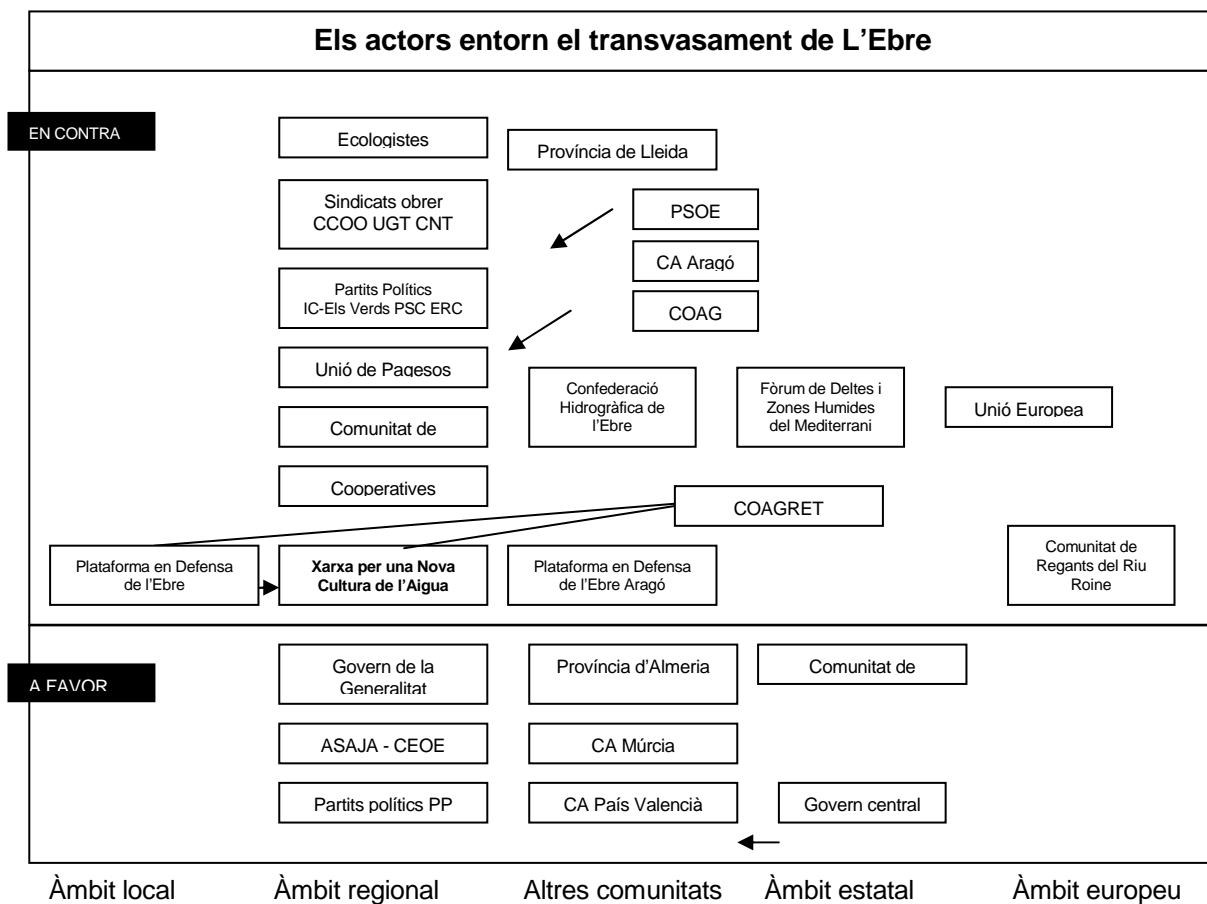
Els actors entorn el transvasament de L'Ebre

EN CONTRA

Ecologistes

Província de Lleida

Sindicats obrer CCOO UGT CNT

PSOE

CA Aragó

Partits Polítics IC-Els Verds PSC ERC

COAG

Unió de Pagesos

Confederació Hidrogràfica de l'Ebre

Fòrum de Deltes i Zones Humides del Mediterrani

Unió Europea

Comunitat de

Cooperatives

COAGRET

Plataforma en Defensa de l'Ebre

Xarxa per una Nova Cultura de l'Aigua

Plataforma en Defensa de l'Ebre Aragó

Comunitat de Regants del Riu Roine

A FAVOR

Govern de la Generalitat

Província d'Almeria

Comunitat de

ASAJA - CEOE

CA Múrcia

Partits polítics PP

CA País Valencià

Govern central

Àmbit local

Àmbit regional

Altres comunitats

Àmbit estatal

Àmbit europeu